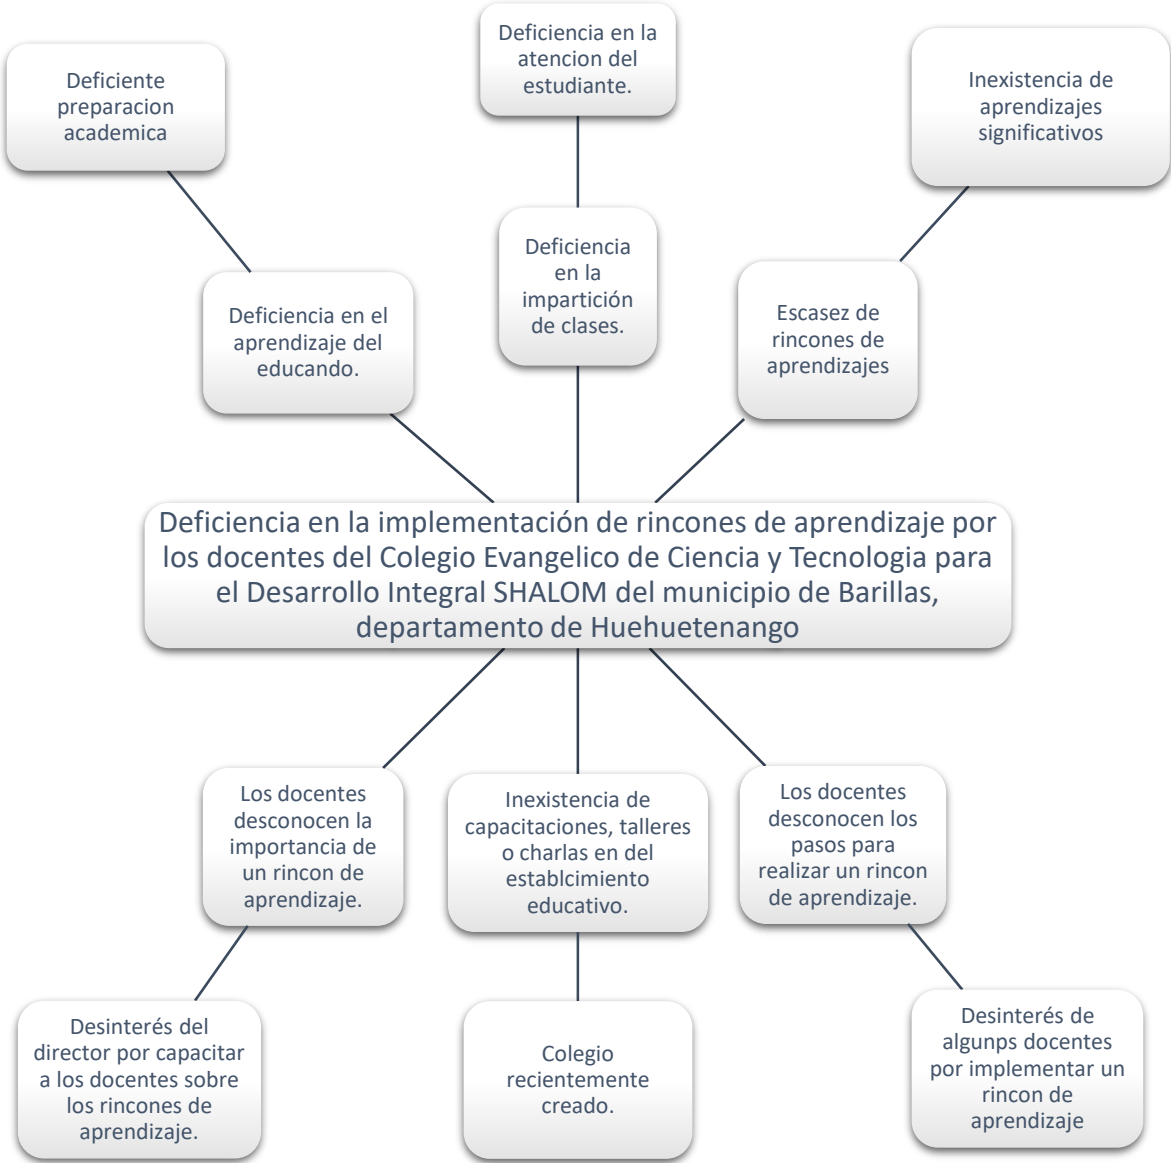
Deficiente preparacion academica

Deficiencia en la atencion del estudiante.

Inexistencia de aprendizajes significativos

Deficiencia en el aprendizaje del educando.

Deficiencia en la impartición de clases.

Escasez de rincones de aprendizajes

Deficiencia en la implementación de rincones de aprendizaje por los docentes del Colegio Evangelico de Ciencia y Tecnologia para el Desarrollo Integral SHALOM del municipio de Barillas, departamento de Huehuetenango

Los docentes desconocen la importancia de un rincon de aprendizaje.

Inexistencia de capacitaciones, talleres o charlas en del establcimiento educativo.

Los docentes desconocen los pasos para realizar un rincon de aprendizaje.

Desinterés del director por capacitar a los docentes sobre los rincones de aprendizaje.

Colegio recientemente creado.

Desinterés de algunps docentes por implementar un rincon de aprendizaje